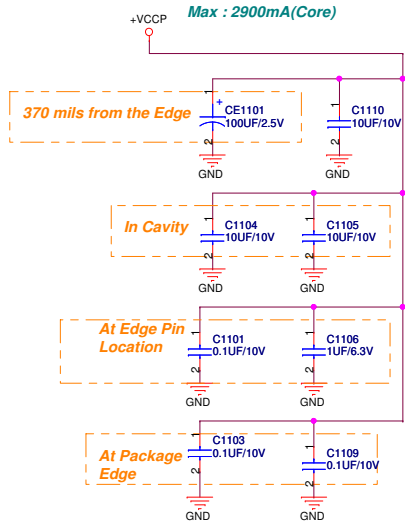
+VCCP

Max : 2900mA(Core)

370 mils from the Edge

1
+
CE1101
100UF/2.5V
2
GND

1
C1110
10UF/10V
2
GND

In Cavity

1
C1104
10UF/10V
2
GND

1
C1105
10UF/10V
2
GND

At Edge Pin Location

1
C1101
0.1UF/10V
2
GND

1
C1106
1UF/6.3V
2
GND

At Package Edge

1
C1103
0.1UF/10V
2
GND

1
C1109
0.1UF/10V
2
GND